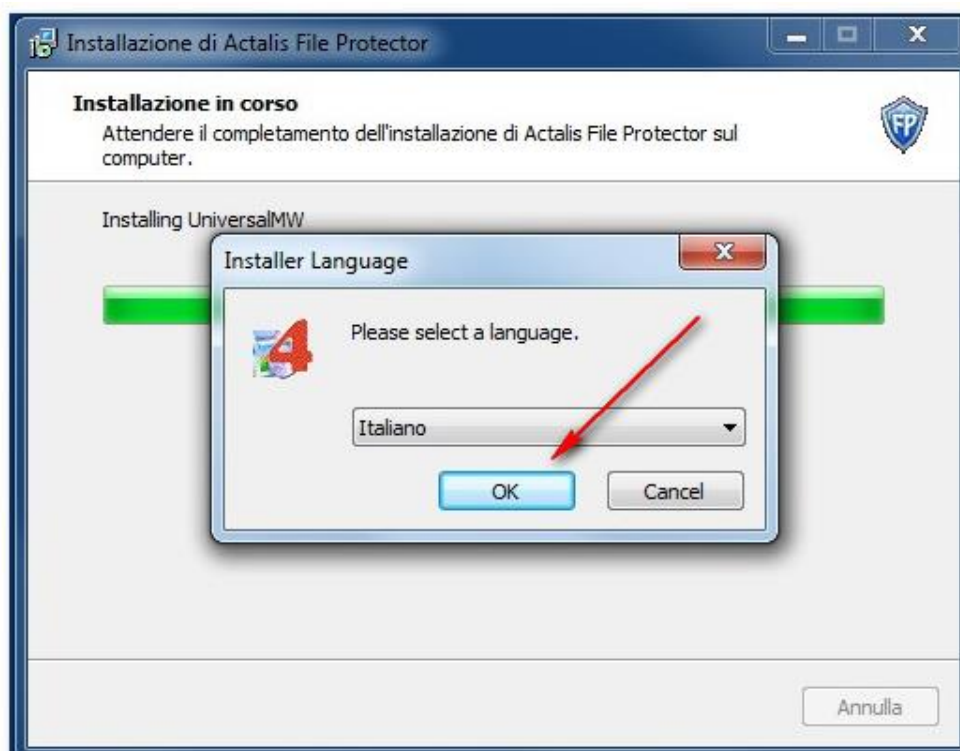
Installazione di Actalis File Protector

Installazione in corso

Attendere il completamento dell'installazione di Actalis File Protector sul computer.

FP

Installing UniversalMW

Installer Language

Please select a language.

Italiano

OK

Cancel

Annulla